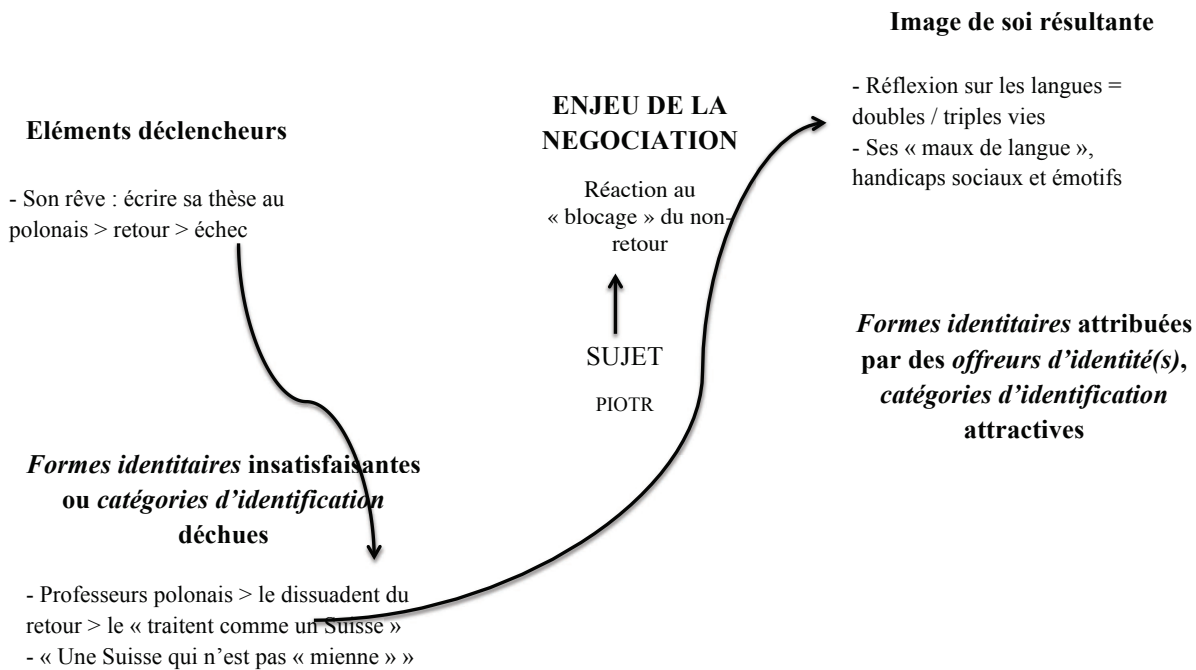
Image de soi résultante

- Réflexion sur les langues = doubles / triples vies
- Ses « maux de langue », handicaps sociaux et émotifs

ENJEU DE LA NEGOCIATION

Réaction au « blocage » du non-retour

Eléments déclencheurs

- Son rêve : écrire sa thèse au polonais > retour > échec

SUJET

PIOTR

*Formes identitaires* attribuées par des *offreurs d'identité(s)*, *catégories d'identification* attractives

*Formes identitaires* insatisfaisantes ou *catégories d'identification* déchues

- Professeurs polonais > le dissuadent du retour > le « traitent comme un Suisse »
- « Une Suisse qui n'est pas « mienne » »